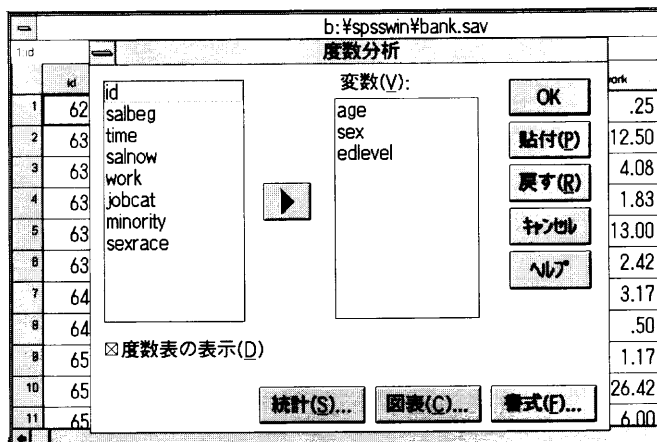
b:¥spsswin¥bank.sav

1:id

度数分析

| | id | | work |
|---|---|---|---|
| 1 | 62 | | .25 |
| 2 | 63 | | 12.50 |
| 3 | 63 | | 4.08 |
| 4 | 63 | | 1.83 |
| 5 | 63 | | 13.00 |
| 6 | 63 | | 2.42 |
| 7 | 64 | | 3.17 |
| 8 | 64 | | .50 |
| 9 | 65 | | 1.17 |
| 10 | 65 | | 26.42 |
| 11 | 65 | | 6.00 |

id
salbeg
time
salnow
work
jobcat
minority
sexrace

変数(V):
age
sex
edlevel

OK
貼付(P)
戻す(R)
キャンセル
ヘルプ

☒度数表の表示(D)

統計(S)...
図表(C)...
書式(F)...